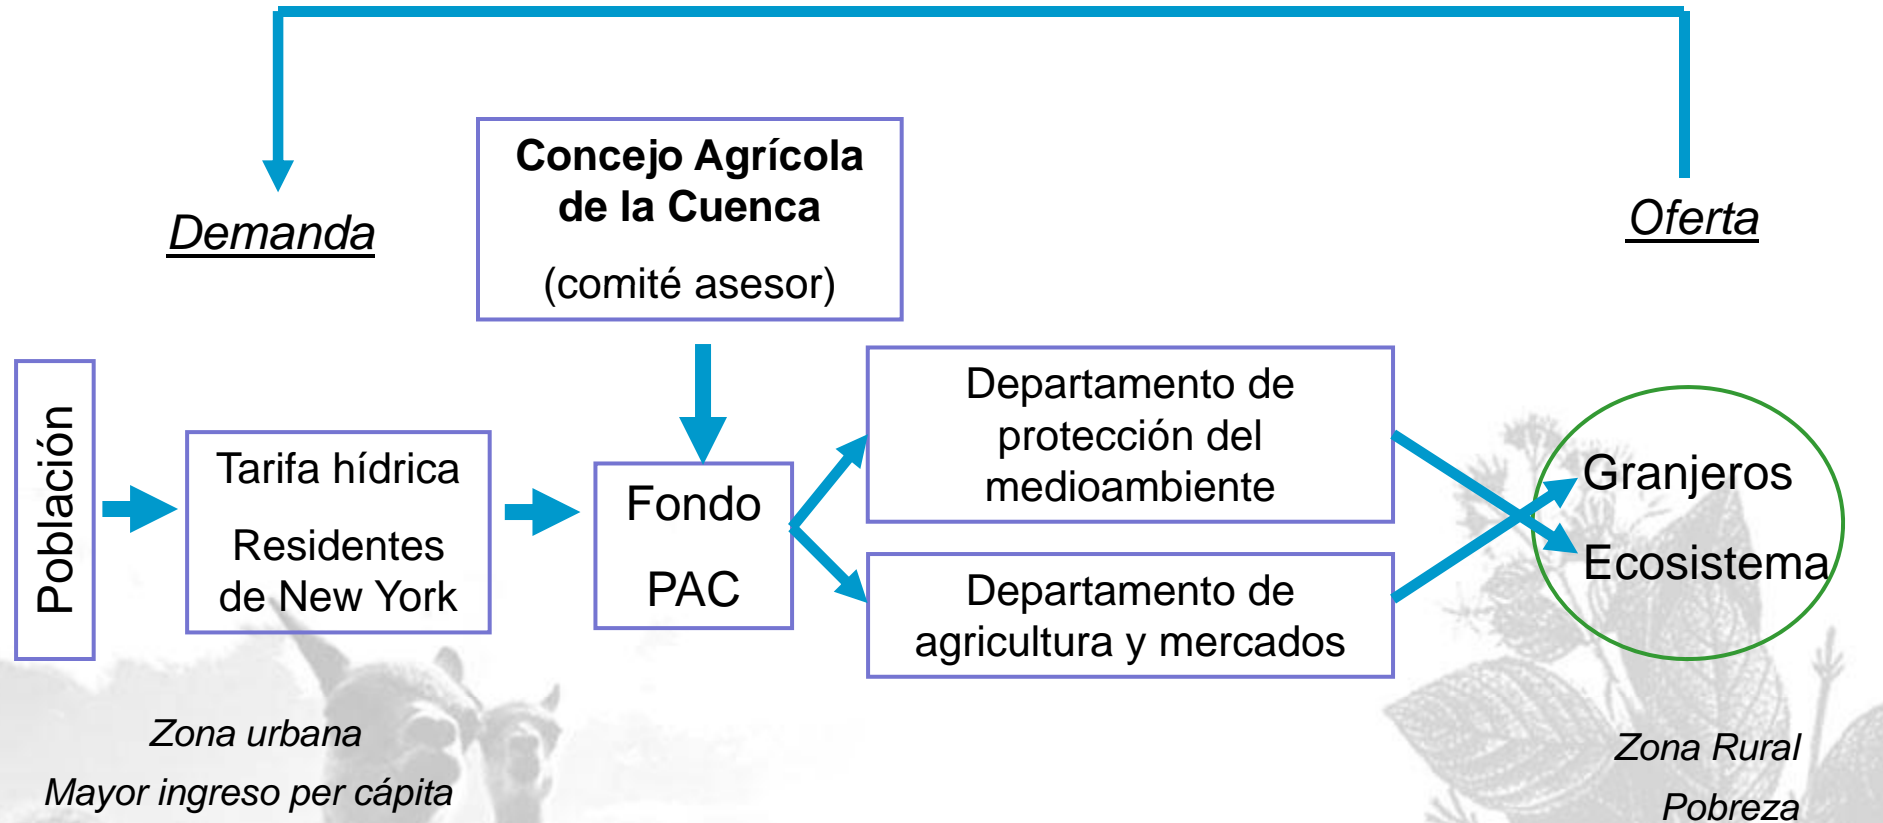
Demanda

Concejo Agrícola de la Cuenca

(comité asesor)

Oferta

Población

Tarifa hídrica

Residentes de New York

Fondo

PAC

Departamento de protección del medioambiente

Departamento de agricultura y mercados

Granjeros

Ecosistema

Zona urbana

Mayor ingreso per cápita

Zona Rural

Pobreza